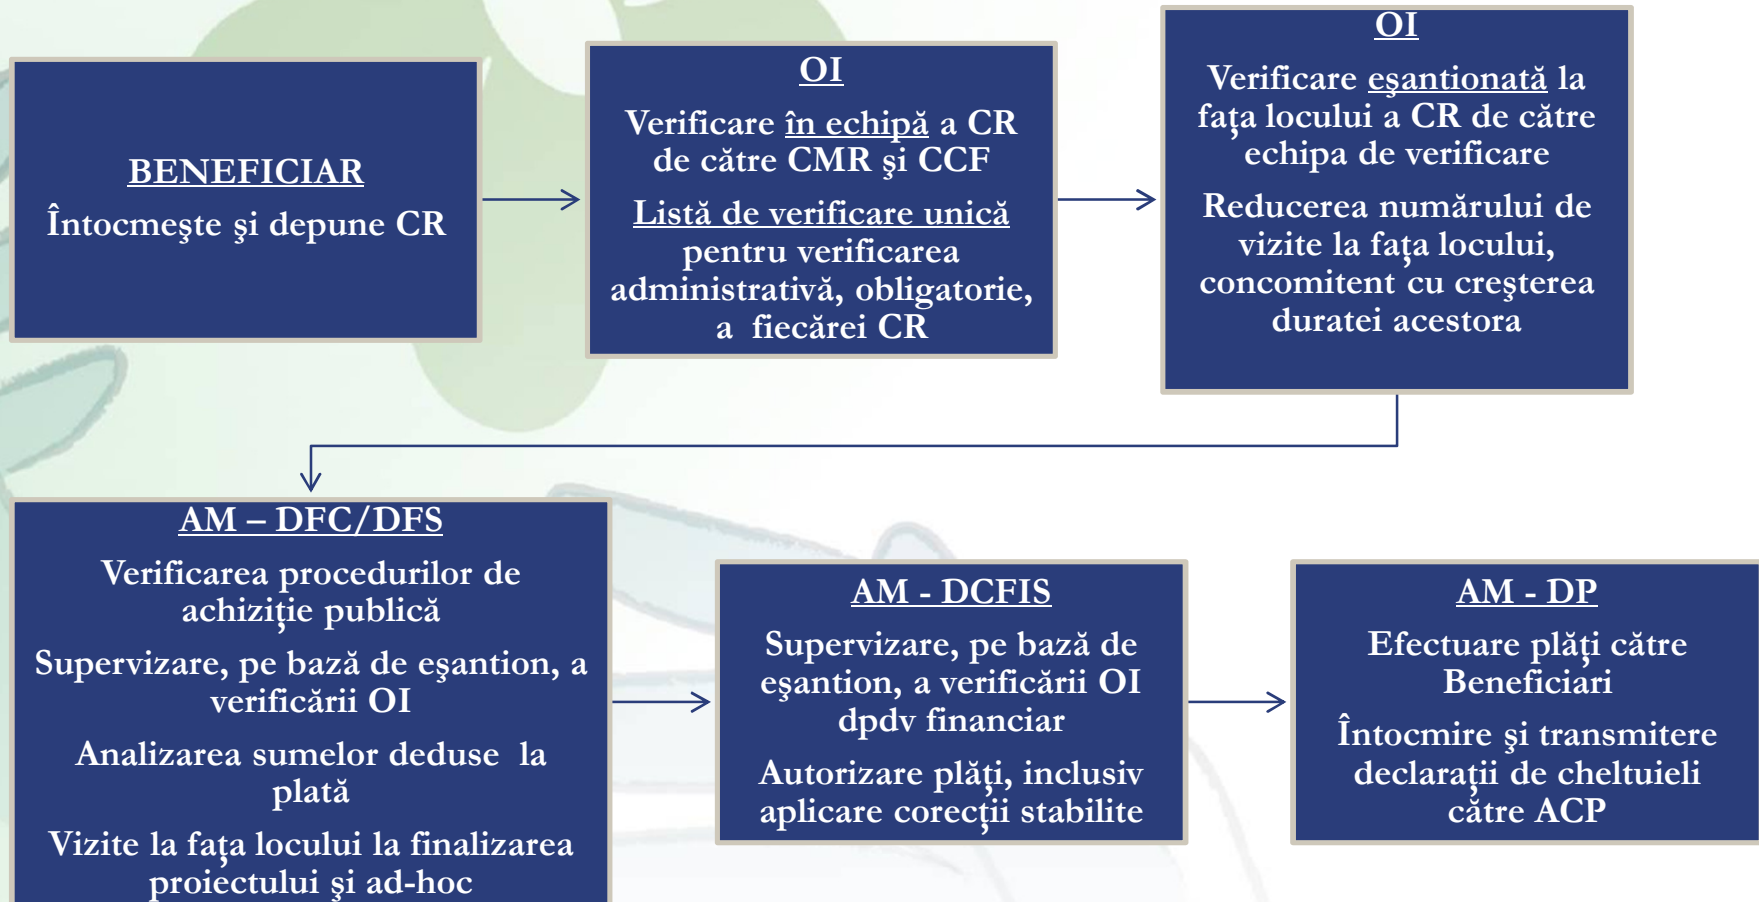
BENEFICIAR

Întocmeşte şi depune CR

OI

Verificare în echipă a CR de către CMR şi CCF

Listă de verificare unică pentru verificarea administrativă, obligatorie, a fiecărei CR

OI

Verificare eşantionată la faţa locului a CR de către echipa de verificare

Reducerea numărului de vizite la faţa locului, concomitent cu creşterea duratei acestora

AM – DFC/DFS

Verificarea procedurilor de achiziţie publică

Supervizare, pe bază de eşantion, a verificării OI

Analizarea sumelor deduse la plată

Vizite la faţa locului la finalizarea proiectului şi ad-hoc

AM - DCFIS

Supervizare, pe bază de eşantion, a verificării OI dpdv financiar

Autorizare plăţi, inclusiv aplicare corecţii stabilite

AM - DP

Efectuare plăţi către Beneficiari

Întocmire şi transmitere declaraţii de cheltuieli către ACP